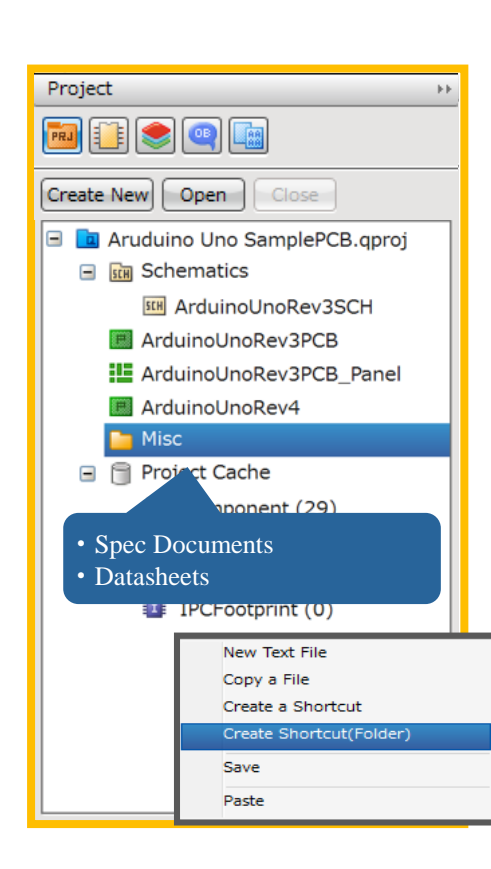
Project

PRJ

Create New Open Close

Aruduino Uno SamplePCB.qproj

SCH Schematics

SCH ArduinoUnoRev3SCH

ArduinoUnoRev3PCB

ArduinoUnoRev3PCB_Panel

ArduinoUnoRev4

Misc

Project Cache

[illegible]ponent (29)

• Spec Documents
• Datasheets

IPCFootprint (0)

New Text File
Copy a File
Create a Shortcut
Create Shortcut(Folder)
Save
Paste